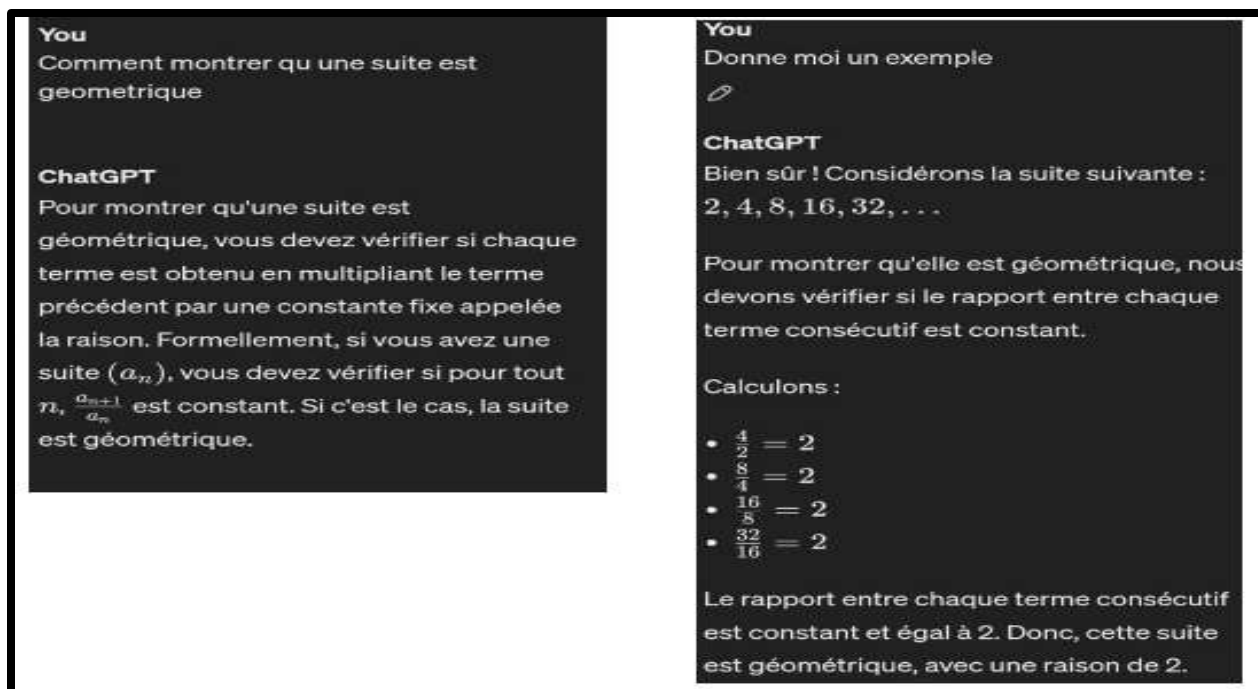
You
Comment montrer qu une suite est geometrique

ChatGPT
Pour montrer qu'une suite est géométrique, vous devez vérifier si chaque terme est obtenu en multipliant le terme précédent par une constante fixe appelée la raison. Formellement, si vous avez une suite $(a_n)$, vous devez vérifier si pour tout $n$, $\frac{a_{n+1}}{a_n}$ est constant. Si c'est le cas, la suite est géométrique.

You
Donne moi un exemple

ChatGPT
Bien sûr ! Considérons la suite suivante :
$2, 4, 8, 16, 32, ...$

Pour montrer qu'elle est géométrique, nous devons vérifier si le rapport entre chaque terme consécutif est constant.

Calculons :

• $\frac{4}{2} = 2$
• $\frac{8}{4} = 2$
• $\frac{16}{8} = 2$
• $\frac{32}{16} = 2$

Le rapport entre chaque terme consécutif est constant et égal à 2. Donc, cette suite est géométrique, avec une raison de 2.